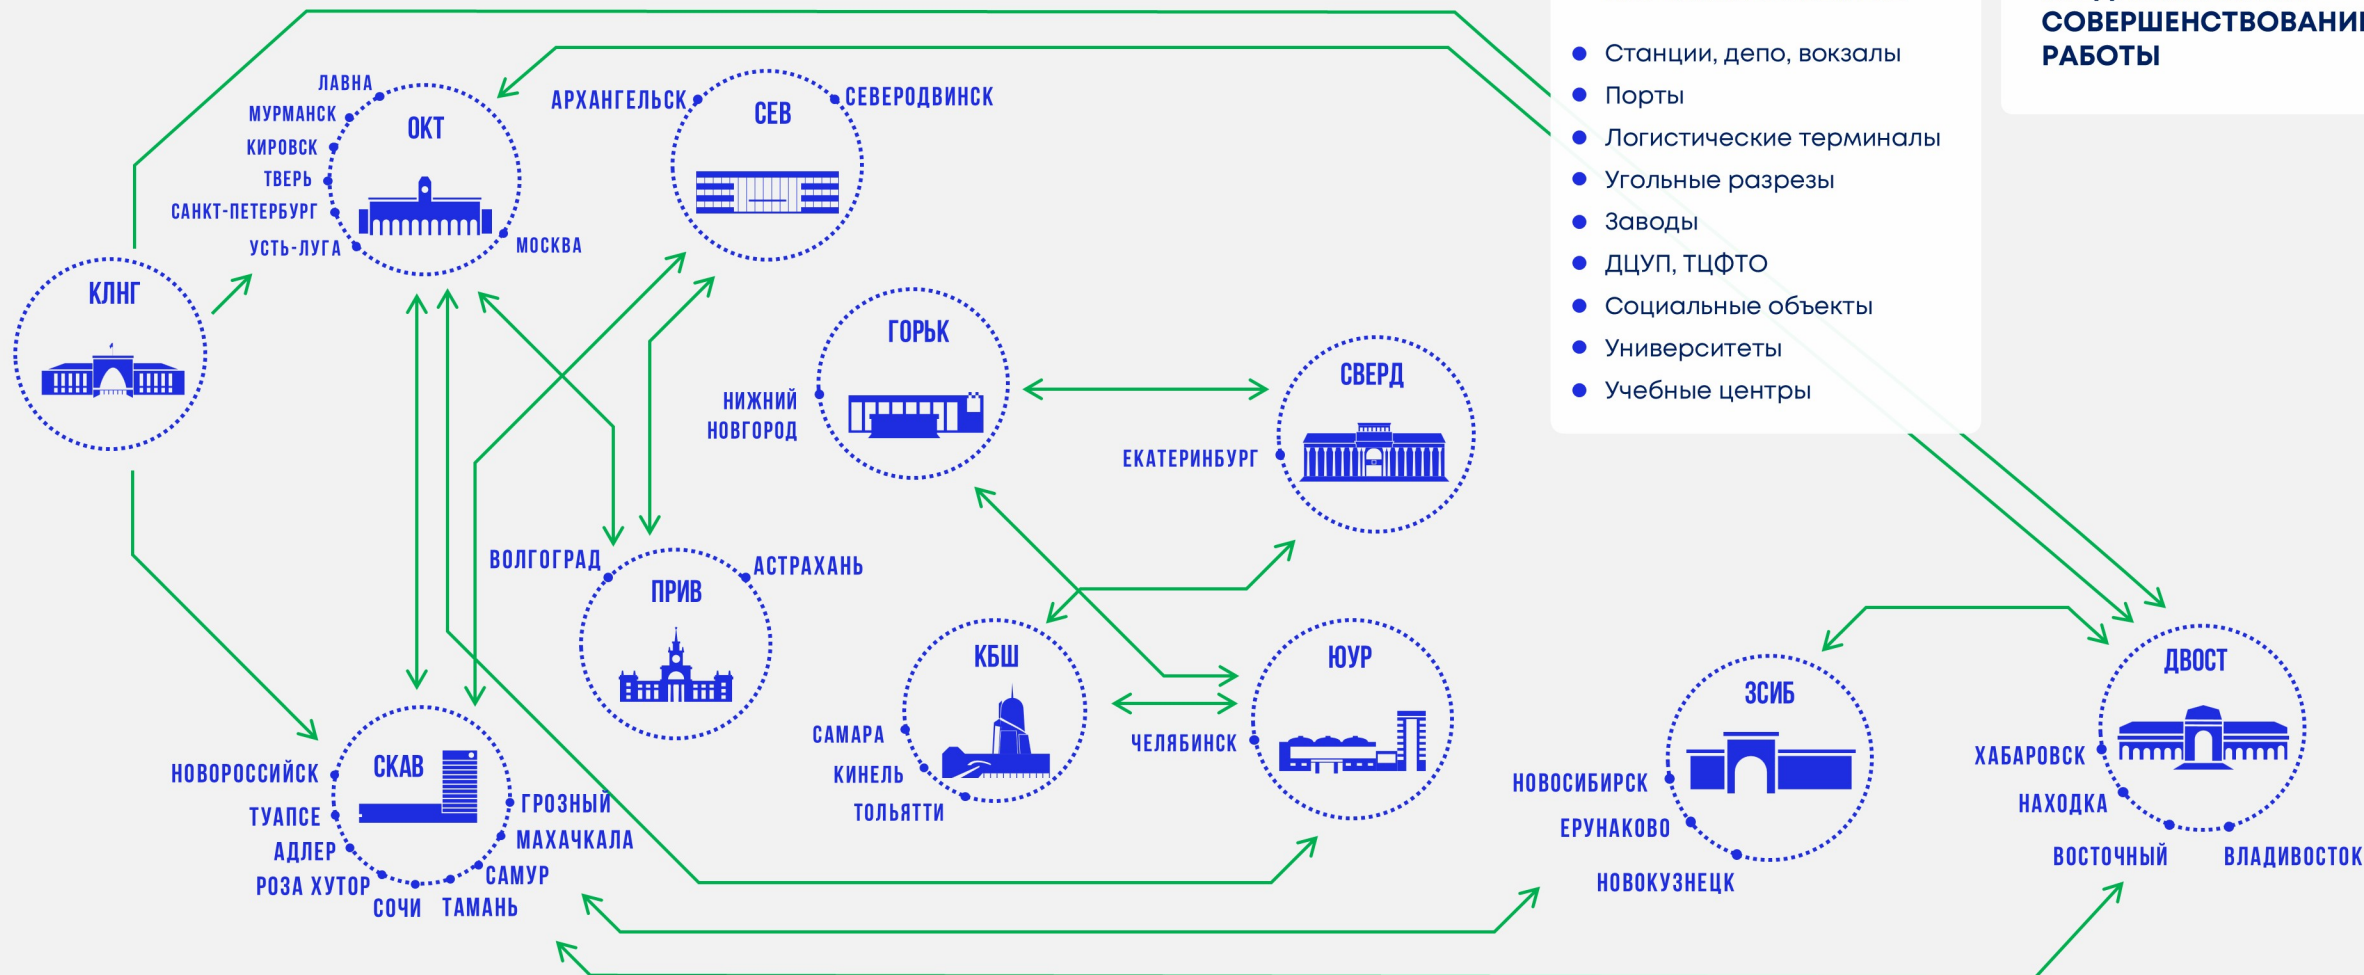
СОВЕРШЕНСТВОВАНИ
РАБОТЫ

- Станции, депо, вокзалы
- Порты
- Логистические терминалы
- Угольные разрезы
- Заводы
- ДЦУП, ТЦФТО
- Социальные объекты
- Университеты
- Учебные центры

ОКТ
ЛАВНА
МУРМАНСК
КИРОВСК
ТВЕРЬ
САНКТ-ПЕТЕРБУРГ
УСТЬ-ЛУГА
МОСКВА

СЕВ
АРХАНГЕЛЬСК
СЕВЕРОДВИНСК

КЛНГ

ГОРЬК
НИЖНИЙ НОВГОРОД

СВЕРД
ЕКАТЕРИНБУРГ

ПРИВ
ВОЛГОГРАД
АСТРАХАНЬ

КБШ
САМАРА
КИНЕЛЬ
ТОЛЬЯТТИ

ЮУР
ЧЕЛЯБИНСК

СКАВ
НОВОРОССИЙСК
ТУАПСЕ
АДЛЕР
РОЗА ХУТОР
СОЧИ
ТАМАНЬ
САМУР
МАХАЧКАЛА
ГРОЗНЫЙ

ЗСИБ
НОВОСИБИРСК
ЕРУНАКОВО
НОВОКУЗНЕЦК

ДВОСТ
ХАБАРОВСК
НАХОДКА
ВОСТОЧНЫЙ
ВЛАДИВОСТОК